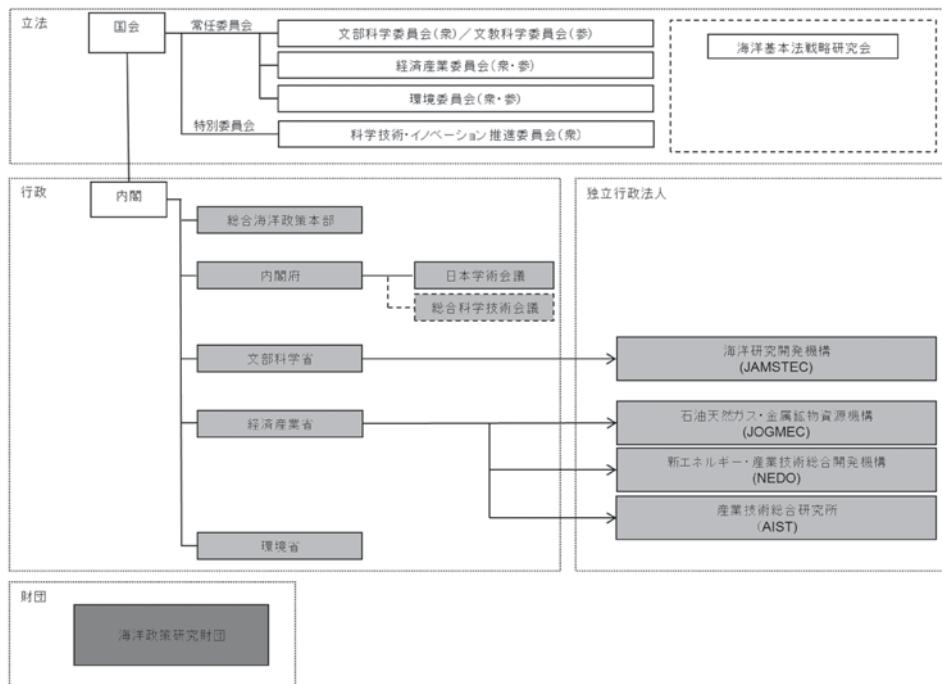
立法

国会

常任委員会

文部科学委員会(衆)/文教科学委員会(参)

経済産業委員会(衆・参)

環境委員会(衆・参)

特別委員会

科学技術・イノベーション推進委員会(衆)

海洋基本法戦略研究会

行政

内閣

総合海洋政策本部

内閣府

日本学術会議

総合科学技術会議

文部科学省

経済産業省

環境省

独立行政法人

海洋研究開発機構 (JAMSTEC)

石油天然ガス・金属鉱物資源機構 (JOGMEC)

新エネルギー・産業技術総合開発機構 (NEDO)

産業技術総合研究所 (AIST)

財団

海洋政策研究財団